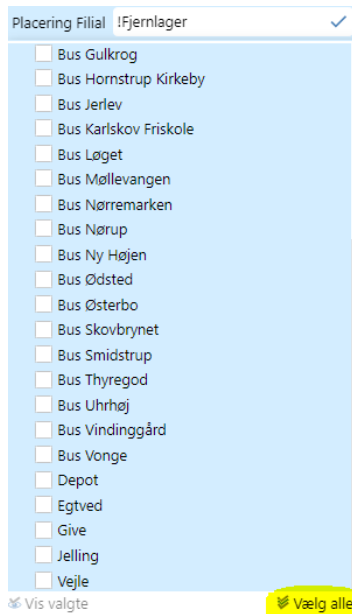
Placering Filial !Fjernlager ✓

Bus Gulkrog
Bus Hornstrup Kirkeby
Bus Jerlev
Bus Karlskov Friskole
Bus Løget
Bus Møllevangen
Bus Nørremarken
Bus Nørup
Bus Ny Højen
Bus Ødsted
Bus Østerbo
Bus Skovbrynet
Bus Smidstrup
Bus Thyregod
Bus Uhrhøj
Bus Vindinggård
Bus Vonge
Depot
Egtved
Give
Jelling
Vejle

Vis valgte
Vælg alle